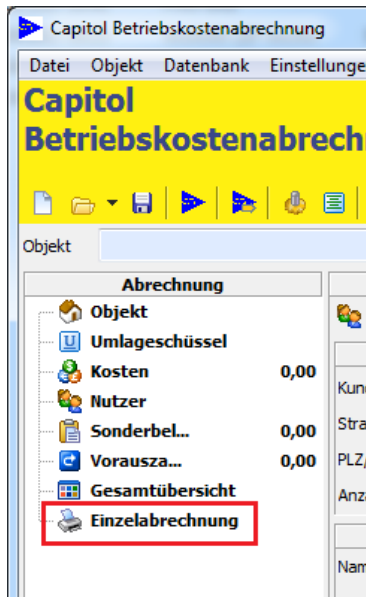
Capitol Betriebskostenabrechnung

Datei Objekt Datenbank Einstellunge

Capitol
Betriebskostenabrechn

Objekt

Abrechnung

Objekt
Umlageschüssel
Kosten 0,00
Nutzer
Sonderbel... 0,00
Vorausza... 0,00
Gesamtübersicht
Einzelabrechnung

Kun
Stra
PLZ/
Anz
Nam